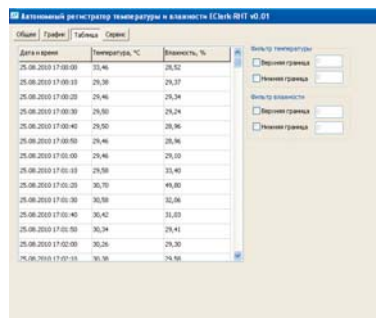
Автономный регистратор температуры и влажности EClerk RHT v0.01

Общее | График | Таблица | Сервис

| Дата и время | Температура, °C | Влажность, % |
|---|---|---|
| 25.08.2010 17:00:00 | 33,46 | 28,52 |
| 25.08.2010 17:00:10 | 29,38 | 29,37 |
| 25.08.2010 17:00:20 | 29,46 | 29,34 |
| 25.08.2010 17:00:30 | 29,50 | 29,24 |
| 25.08.2010 17:00:40 | 29,50 | 28,96 |
| 25.08.2010 17:00:50 | 29,46 | 28,96 |
| 25.08.2010 17:01:00 | 29,46 | 29,10 |
| 25.08.2010 17:01:10 | 29,58 | 33,40 |
| 25.08.2010 17:01:20 | 30,70 | 49,80 |
| 25.08.2010 17:01:30 | 30,58 | 32,06 |
| 25.08.2010 17:01:40 | 30,42 | 31,03 |
| 25.08.2010 17:01:50 | 30,34 | 29,41 |
| 25.08.2010 17:02:00 | 30,26 | 29,30 |
| 25.08.2010 17:02:10 | 30,30 | 29,50 |

Фильтр температуры
Верхняя граница
Нижняя граница

Фильтр влажности
Верхняя граница
Нижняя граница